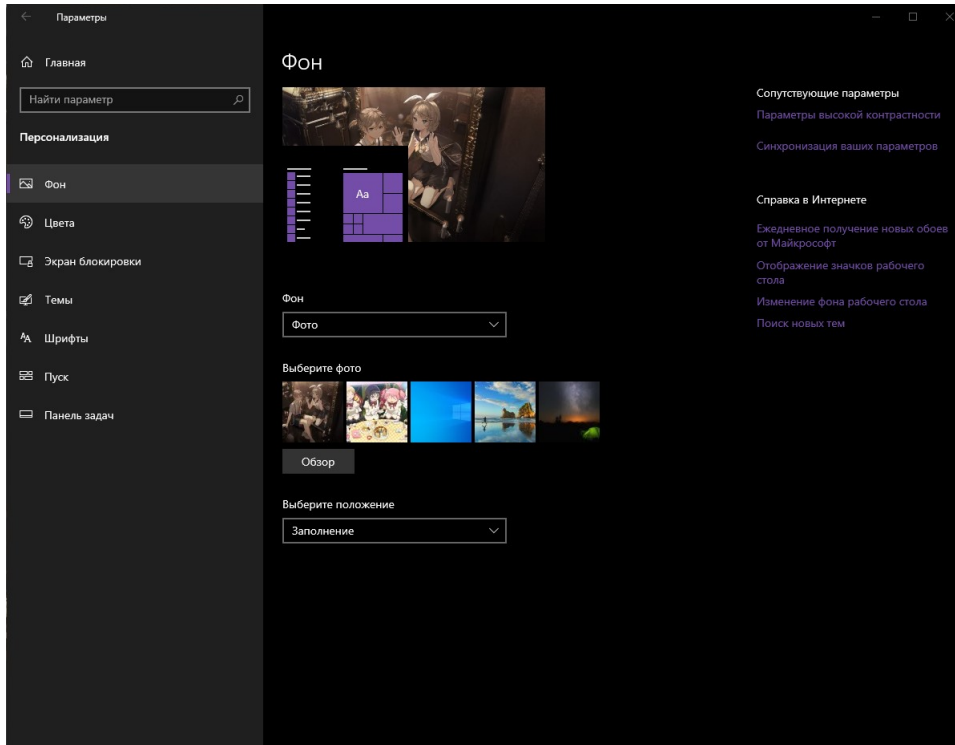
Параметры

Главная

Найти параметр

Персонализация

Фон

Цвета

Экран блокировки

Темы

Шрифты

Пуск

Панель задач

Фон

Aa

Фон

Фото

Выберите фото

Обзор

Выберите положение

Заполнение

Сопутствующие параметры

Параметры высокой контрастности

Синхронизация ваших параметров

Справка в Интернете

Ежедневное получение новых обоев от Майкрософт

Отображение значков рабочего стола

Изменение фона рабочего стола

Поиск новых тем